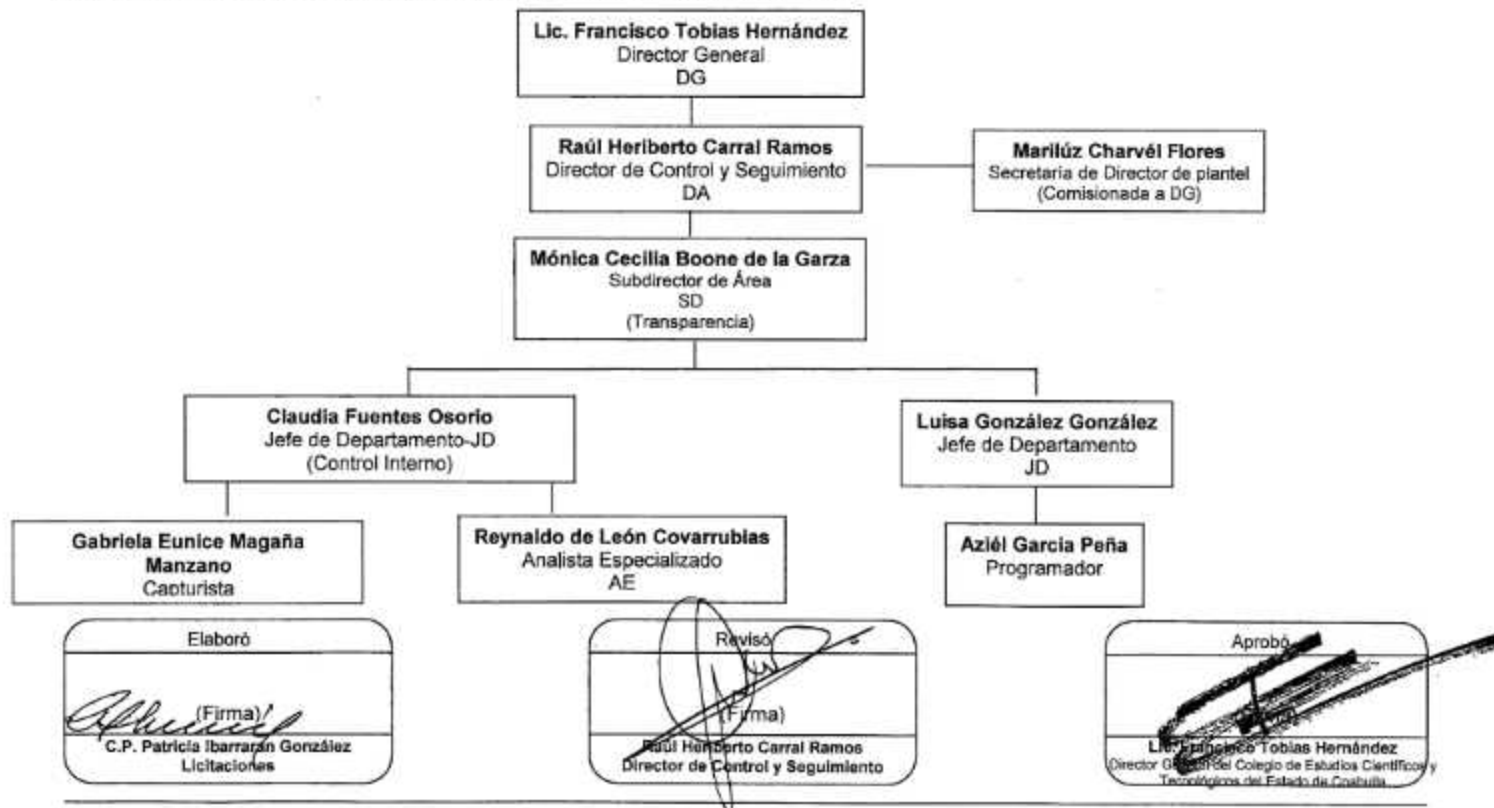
Lic. Francisco Tobias Hernández
Director General
DG

Raúl Heriberto Carral Ramos
Director de Control y Seguimiento
DA

Marilúz Charvél Flores
Secretaria de Director de plantel
(Comisionada a DG)

Mónica Cecilia Boone de la Garza
Subdirector de Área
SD
(Transparencia)

Claudia Fuentes Osorio
Jefe de Departamento-JD
(Control Interno)

Luisa González González
Jefe de Departamento
JD

Gabriela Eunice Magaña Manzano
Capturista

Reynaldo de León Covarrubias
Analista Especializado
AE

Aziél Garcia Peña
Programador

Elaboró
(Firma)
C.P. Patricia Ibarrarán González
Licitaciones

Revisó
(Firma)
Raúl Heriberto Carral Ramos
Director de Control y Seguimiento

Aprobó
Lic. Francisco Tobias Hernández
Director G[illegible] del Colegio de Estudios Científicos y Tecnológicos del Estado de Coahuila